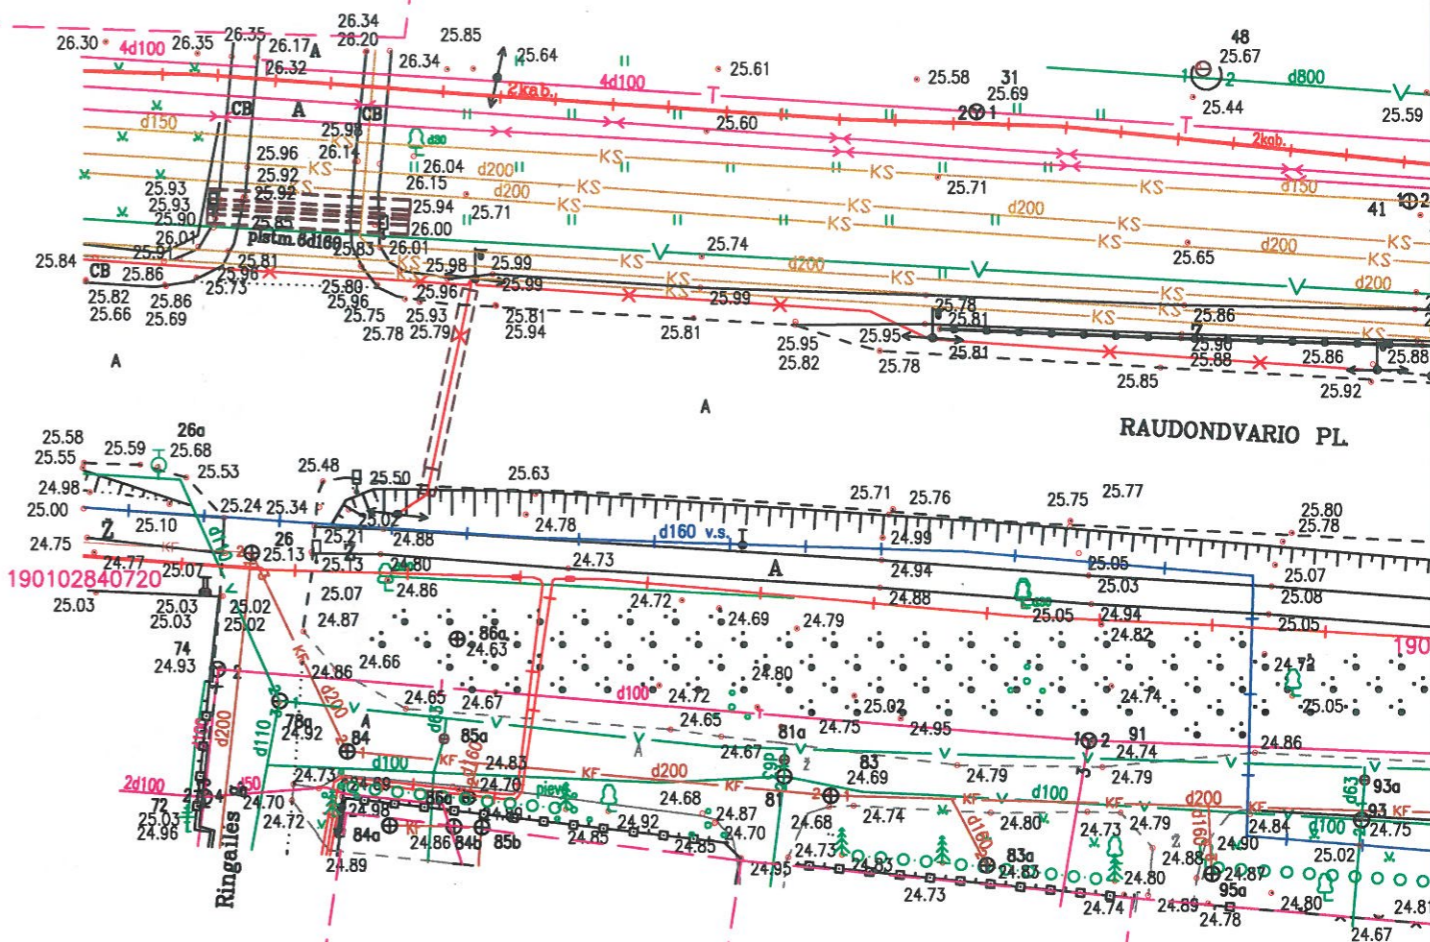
26.30 4d100 26.35 26.35 26.17 A 26.34 26.20 25.85 25.64

26.32 26.34 25.61 25.58 31 48 25.67

2kab. 4d100 25.69 d800

CB A CB 2 1 1 2 25.44 25.59

d150 25.98 25.60 T T 2kab.

25.96 26.14 d80 KS

25.92 KS 26.04 d200 KS 25.71 KS d150

25.93 26.15 d200 KS

25.93 25.92 25.94 25.71 KS d200 KS 41 1 2

25.90 25.81 26.00 KS KS

26.01 plstm.6d160 26.01 25.74 KS d200 KS

25.84 25.91 25.83 KS 25.98 25.99 d200 25.65

CB 25.86 25.81 KS KS KS d200

25.96 25.73 25.99

25.82 25.86 25.80 25.96 25.99 KS

25.66 25.69 25.75 25.93 25.81 25.78 KS 25.86

25.78 25.79 25.94 25.81 25.81 KS

25.95 25.95 25.90

25.82 25.78 25.81 25.88 25.86 25.88

A 25.85 25.92

A

RAUDONDVARIO PL.

25.58 25.59 26a 25.68

25.55 25.53 25.48 25.50 25.63

24.98 25.71 25.76 25.75 25.77

25.00 25.24 25.34 25.02 25.80

25.10 26 24.78 24.88 d160 v.s. 25.78

24.75 25.13 25.21 24.99

24.77 25.13 24.80 24.73 A 24.94 25.05 25.07

190102840720 25.07 24.86 25.03 25.08

25.03 25.03 25.02 25.07 24.72 24.88

25.03 25.02 24.87 24.69 24.79 25.05 24.94 25.05

74 86a 24.82 190

24.93 24.66 24.63 24.80 24.72

24.86 d100 24.72

24.65 24.67 24.74 25.05

78a 24.65 25.02

24.92 85a 81a 24.75 24.95

84 d100 24.67 83 24.86

2d100 24.73 24.89 24.83 KF d200 24.69 1 2 91 24.74

d50 24.70 24.79 24.79 93a

72 24.70 24.98 86c piev. 24.68 81 2 1 KF d100 d200

25.03 24.72 24.87 24.74 24.80 24.73 24.79 d100 93

24.96 84a 24.86 84b 85b 24.92 24.70 24.68 24.84 24.75

Ringailes 24.85 24.85 24.73 83a 24.88 24.90

24.89 24.95 24.83 24.87 24.80 24.87 25.02

24.73 95a

24.74 24.89 24.78 24.80 24.81

24.67